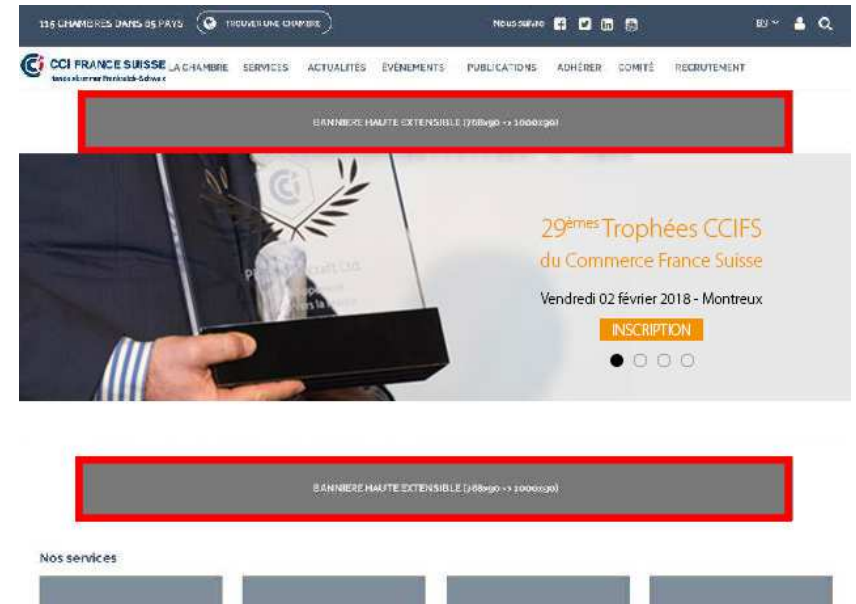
115 CHAMBRES DANS 85 PAYS TROUVER UNE CHAMBRE

Nous suivre

EN

CCI FRANCE SUISSE
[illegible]

LA CHAMBRE SERVICES ACTUALITÉS ÉVÉNEMENTS PUBLICATIONS ADHÉRER COMITÉ RECRUTEMENT

BANNIERE HAUTE EXTENSIBLE (768x90 -> 1000x90)

29èmes Trophées CCIFS
du Commerce France Suisse
Vendredi 02 février 2018 - Montreux
INSCRIPTION

BANNIERE HAUTE EXTENSIBLE (768x90 -> 1000x90)

Nos services